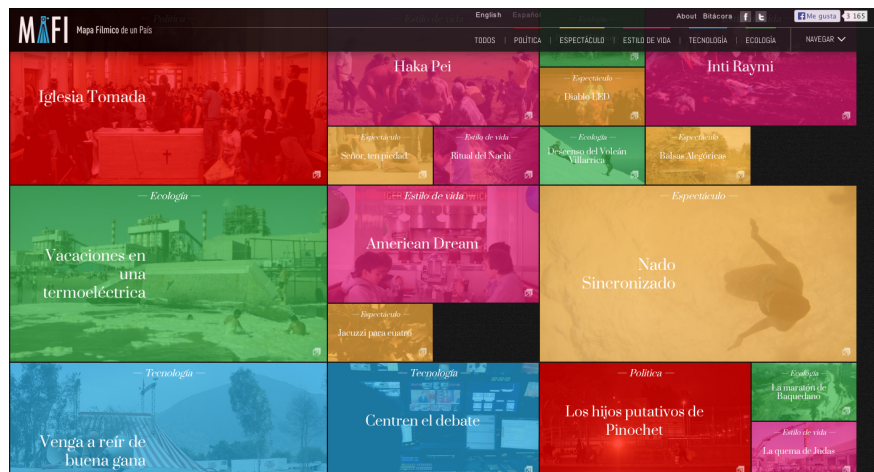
MAFI Mapa Fílmico de un País

English Español

About Bitácora

Me gusta 3 165

TODOS | POLÍTICA | ESPECTÁCULO | ESTILO DE VIDA | TECNOLOGÍA | ECOLOGÍA

NAVEGAR

Iglesia Tomada

Haka Pei

— Espectáculo —
Diablo LED

Inti Raymi

— Espectáculo —
Señor, tempestad

— Estilo de vida —
Ritual del Ñachi

— Ecología —
Descenso del Volcán Villarrica

— Espectáculo —
Balsas Alegóricas

— Ecología —
Vacaciones en una termoeléctrica

— Estilo de vida —
American Dream

— Espectáculo —
Nado Sincronizado

— Espectáculo —
Jacuzzi para cuatro

— Tecnología —
Venga a reír de buena gana

— Tecnología —
Centren el debate

— Política —
Los hijos putativos de Pinochet

— Ecología —
La maratón de Baquedano

— Estilo de vida —
La quema de Judas